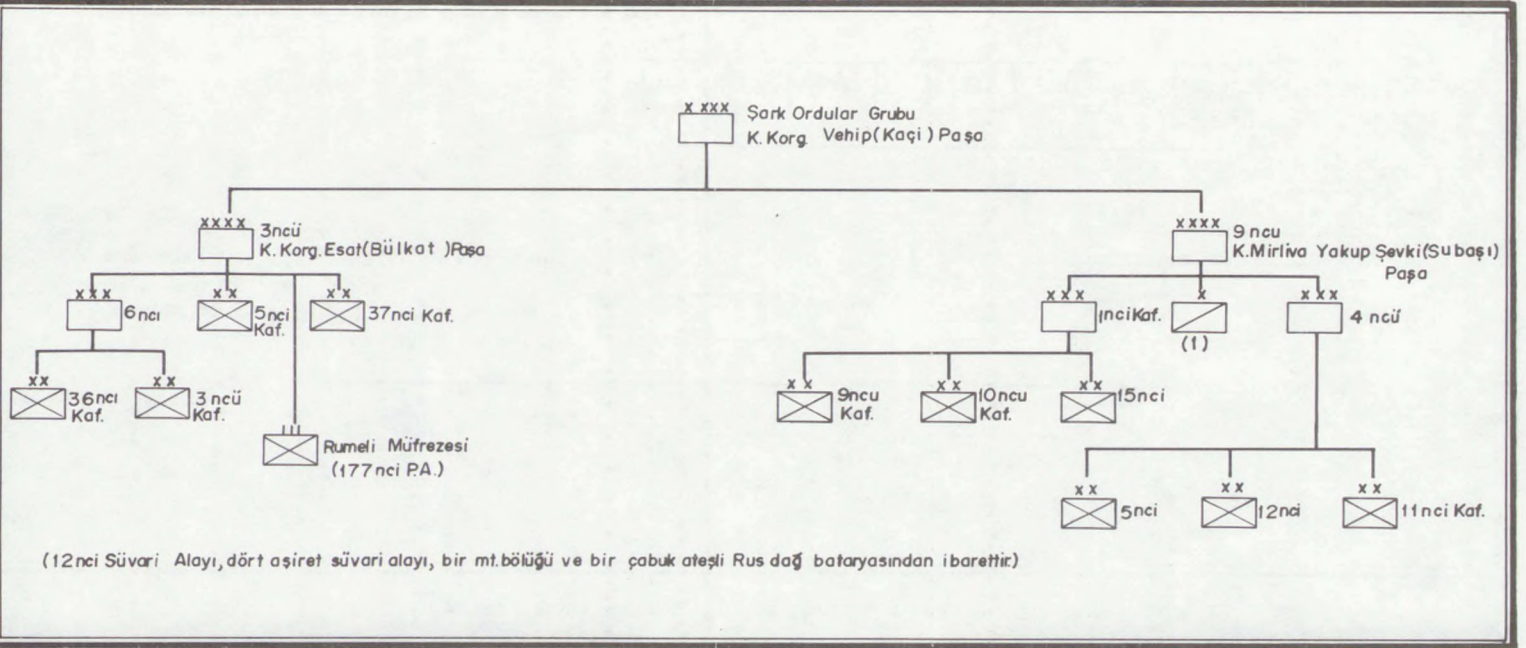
xxxx Şark Ordular Grubu
K. Korg. Vehip (Kaçi) Paşa

xxxx 3ncü
K. Korg. Esat (Bülkat) Paşa

xxx 6ncı

xx 36ncı Kaf.

xx 3ncü Kaf.

xx 5nci Kaf.

xx 37nci Kaf.

III Rumeli Müfrezesi (177nci P.A.)

xxxx 9ncu
K. Mirliva Yakup Şevki (Subaşı) Paşa

xxx 1nci Kaf.

xx 9ncu Kaf.

xx 10ncu Kaf.

xx 15nci

x (1)

xxx 4ncü

xx 5nci

xx 12nci

xx 11nci Kaf.

(12nci Süvari Alayı, dört aşiret süvari alayı, bir mt. bölüğü ve bir çabuk ateşli Rus dağ bataryasından ibarettir)